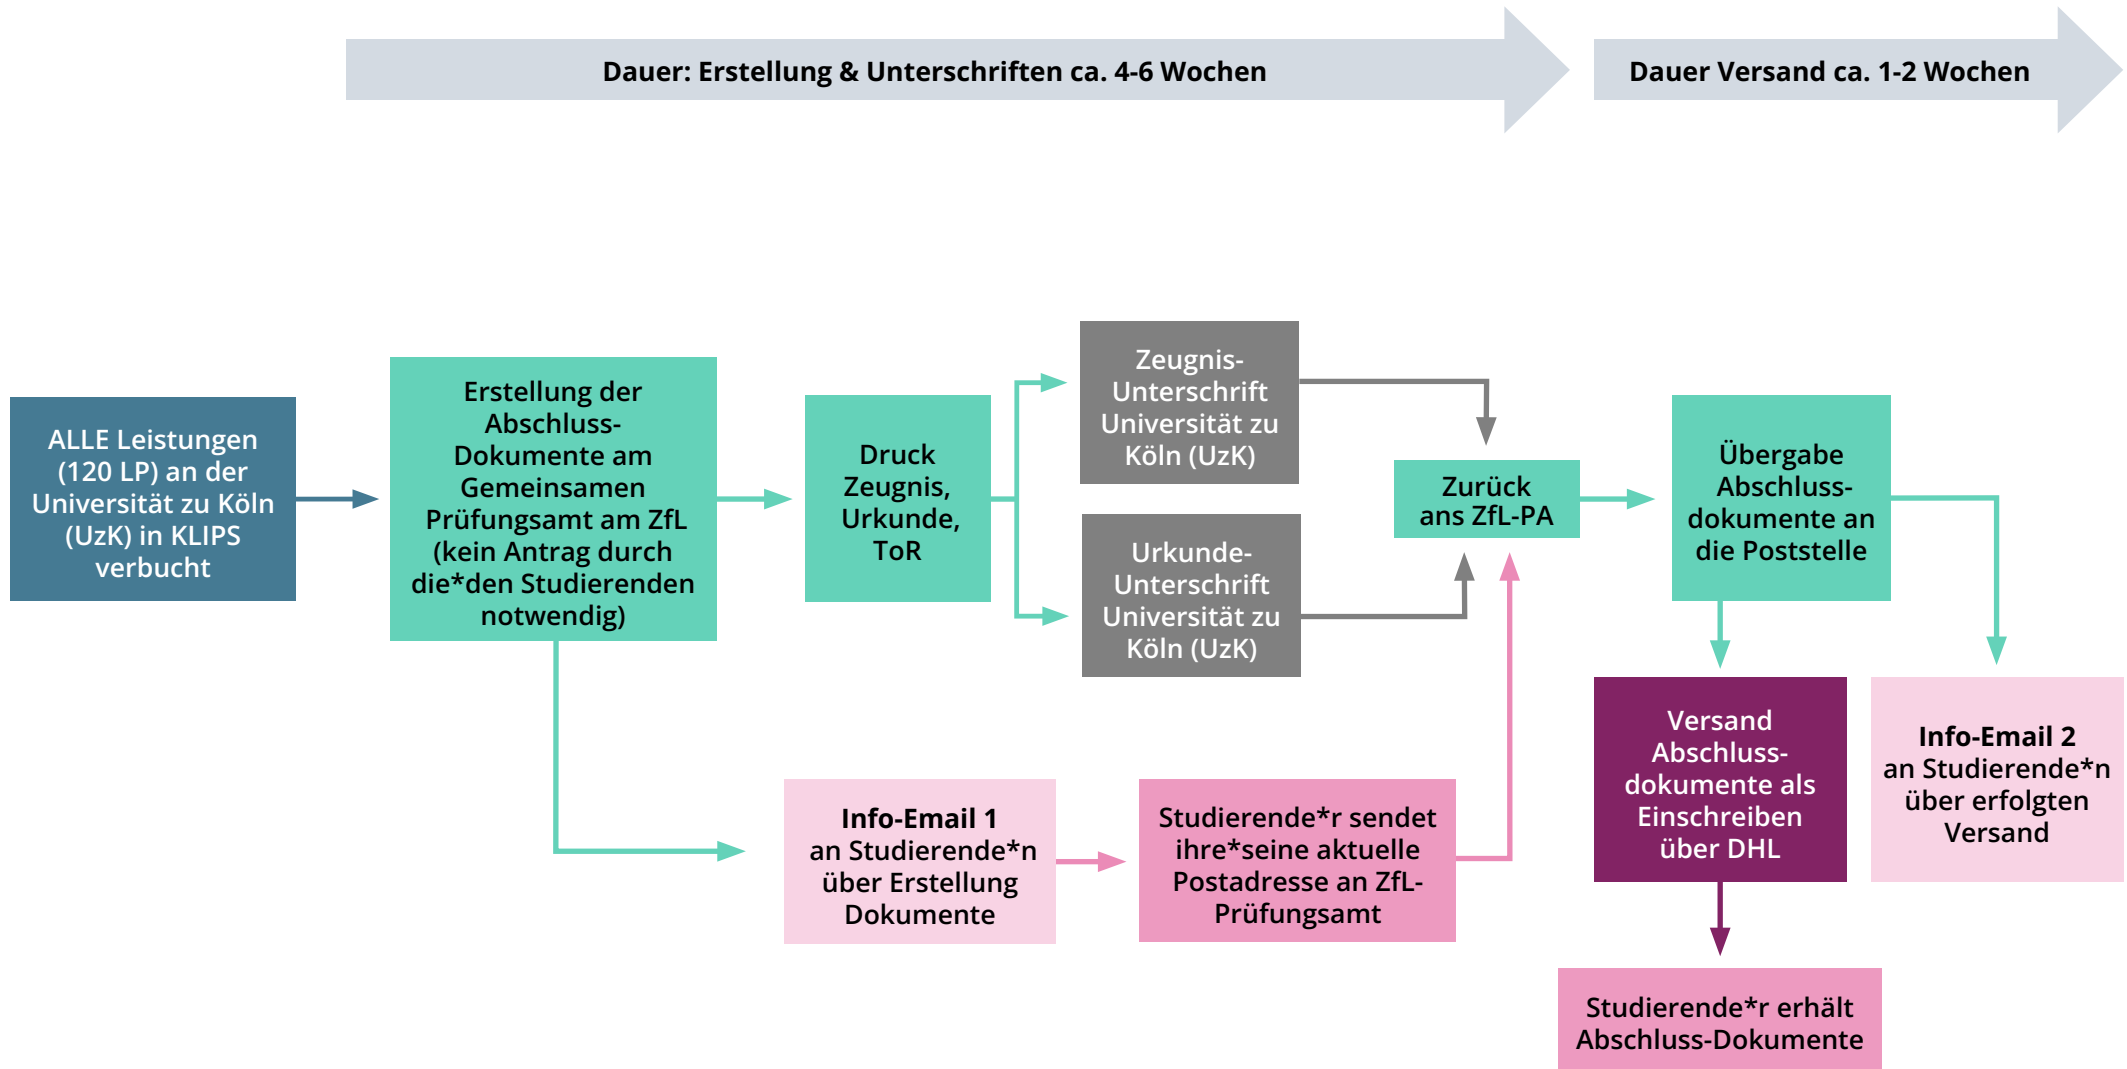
Dauer: Erstellung & Unterschriften ca. 4-6 Wochen

Dauer Versand ca. 1-2 Wochen

ALLE Leistungen (120 LP) an der Universität zu Köln (UzK) in KLIPS verbucht

Erstellung der Abschluss-Dokumente am Gemeinsamen Prüfungsamt am ZfL (kein Antrag durch die*den Studierenden notwendig)

Druck Zeugnis, Urkunde, ToR

Zeugnis-Unterschrift Universität zu Köln (UzK)

Urkunde-Unterschrift Universität zu Köln (UzK)

Zurück ans ZfL-PA

Übergabe Abschluss-dokumente an die Poststelle

Info-Email 1 an Studierende*n über Erstellung Dokumente

Studierende*r sendet ihre*seine aktuelle Postadresse an ZfL-Prüfungsamt

Versand Abschluss-dokumente als Einschreiben über DHL

Info-Email 2 an Studierende*n über erfolgten Versand

Studierende*r erhält Abschluss-Dokumente